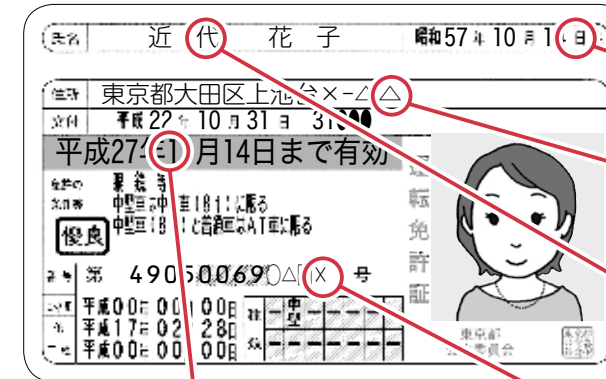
氏名 近 代 花 子 昭和57年10月1日生

住所 東京都大田区上池台×-△△

交付 平成22年10月31日 31000

平成27年01月14日まで有効

眼鏡等
免許の条件等 中型車は中型車(8t)に限る
中型車(8t)は普通車はAT車に限る

優良

番号 第 4905006900△[ ]X 号

二・小・原 平成00年00月00日
他 平成17年02月28日
二種 平成00年00月00日

種類 中型

運転免許証

東京都公安委員会